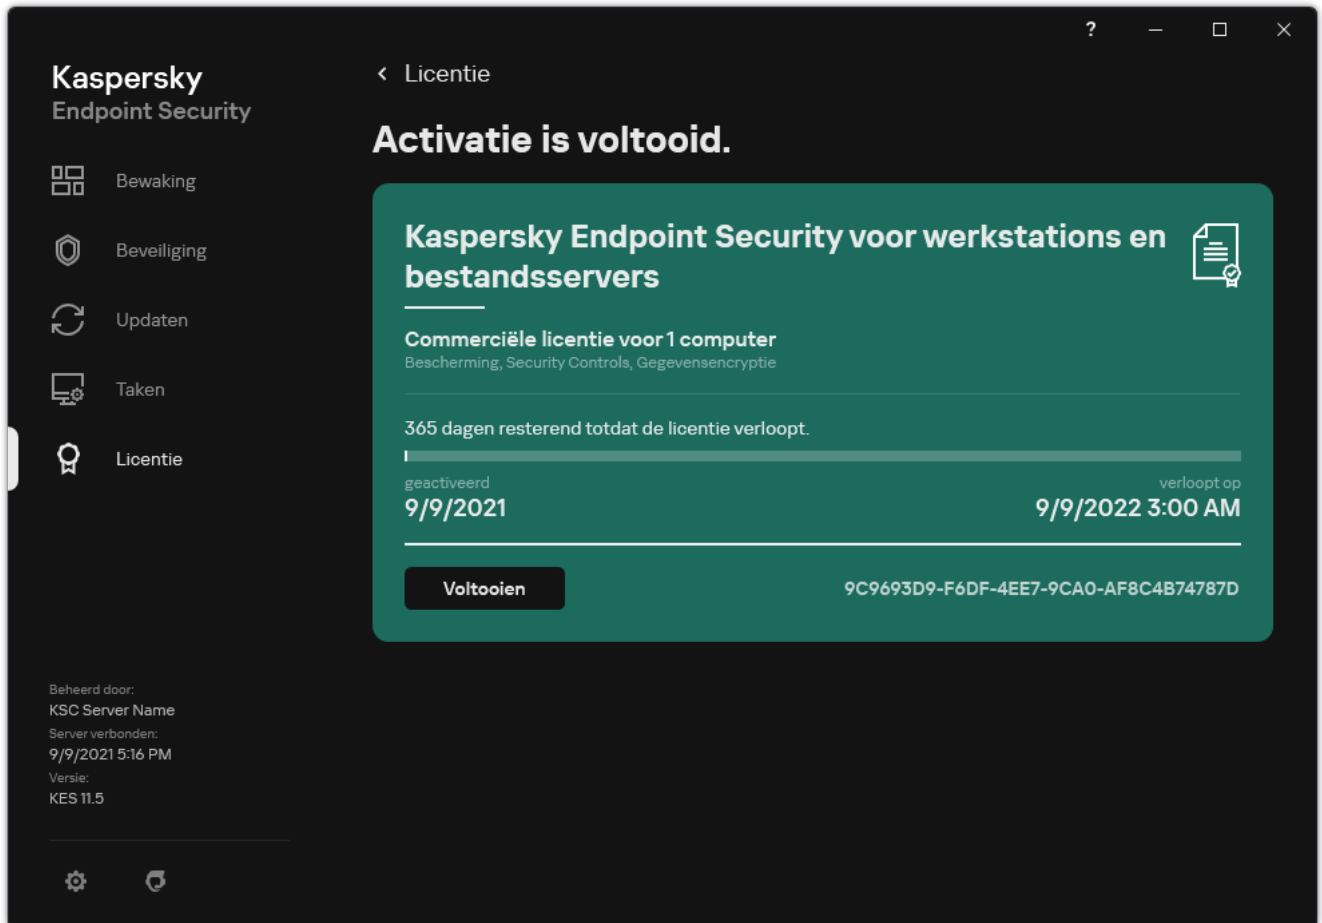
?

Kaspersky
Endpoint Security

Bewaking

Beveiliging

Updaten

Taken

Licentie

Beheerd door:
KSC Server Name
Server verbonden:
9/9/2021 5:16 PM
Versie:
KES 11.5

Licentie

Activatie is voltooid.

Kaspersky Endpoint Security voor werkstations en bestandsservers

Commerciële licentie voor 1 computer
Bescherming, Security Controls, Gegevensencryptie

365 dagen resterend totdat de licentie verloopt.

geactiveerd
9/9/2021

verloopt op
9/9/2022 3:00 AM

Voltooien

9C9693D9-F6DF-4EE7-9CA0-AF8C4B74787D